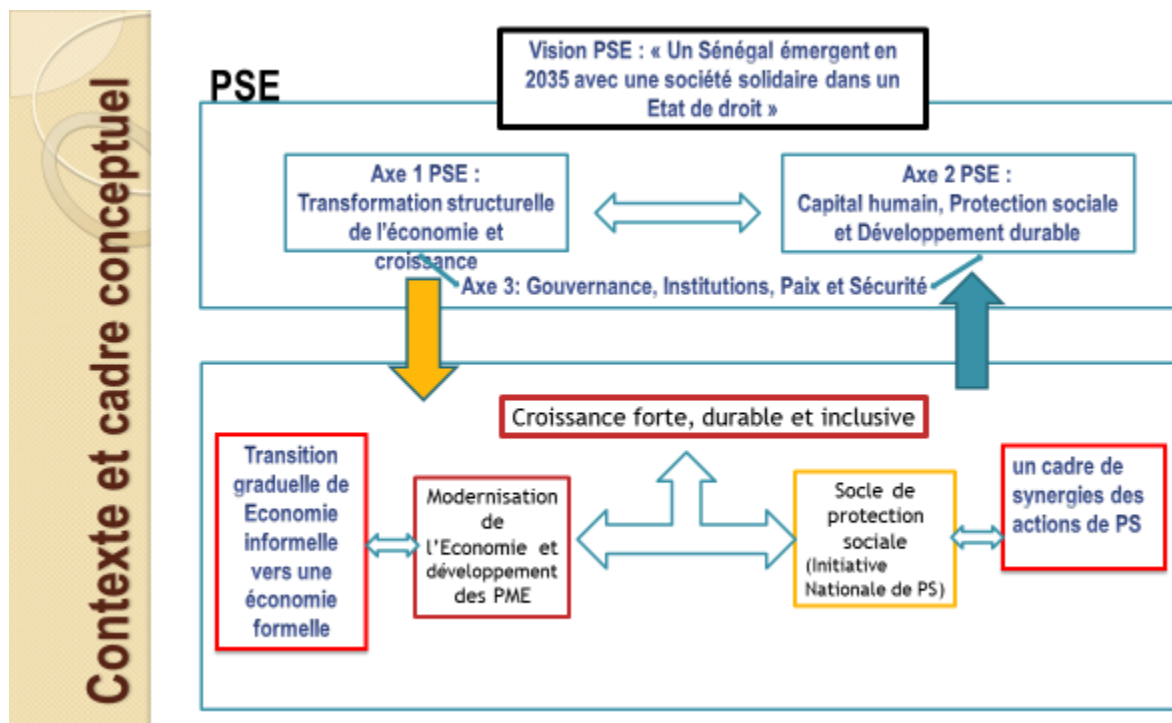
Contexte et cadre conceptuel

PSE

Vision PSE : « Un Sénégal émergent en 2035 avec une société solidaire dans un Etat de droit »

Axe 1 PSE : Transformation structurelle de l'économie et croissance

Axe 2 PSE : Capital humain, Protection sociale et Développement durable

Axe 3: Gouvernance, Institutions, Paix et Sécurité

Croissance forte, durable et inclusive

Transition graduelle de Economie informelle vers une économie formelle

Modernisation de l'Economie et développement des PME

Socle de protection sociale (Initiative Nationale de PS)

un cadre de synergies des actions de PS